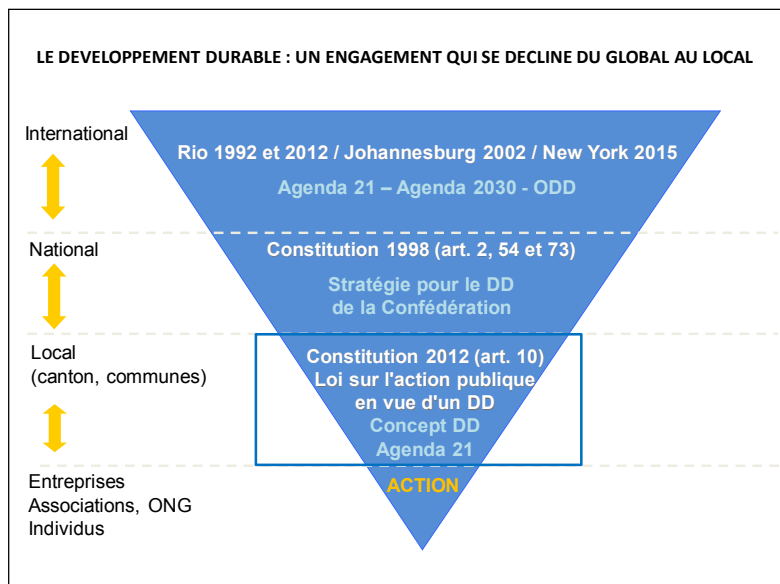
LE DEVELOPPEMENT DURABLE : UN ENGAGEMENT QUI SE DECLINE DU GLOBAL AU LOCAL

International

Rio 1992 et 2012 / Johannesburg 2002 / New York 2015

Agenda 21 – Agenda 2030 - ODD

National

Constitution 1998 (art. 2, 54 et 73)

Stratégie pour le DD de la Confédération

Local (canton, communes)

Constitution 2012 (art. 10) Loi sur l'action publique en vue d'un DD

Concept DD Agenda 21

Entreprises Associations, ONG Individus

ACTION